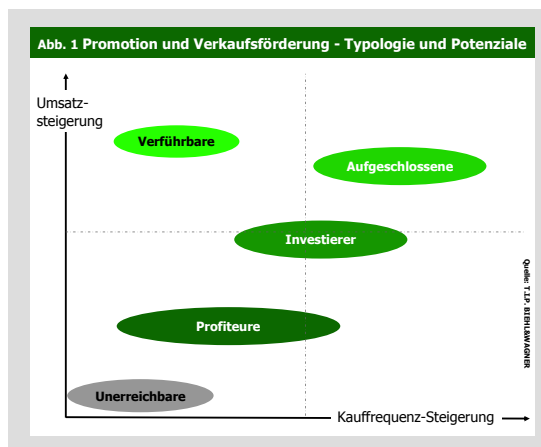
Abb. 1 Promotion und Verkaufsförderung - Typologie und Potenziale

Umsatzsteigerung

Verführbare

Aufgeschlossene

Investierer

Profiteure

Unerreichbare

Kauffrequenz-Steigerung

Quelle: T.I.P. BIEHL&WAGNER